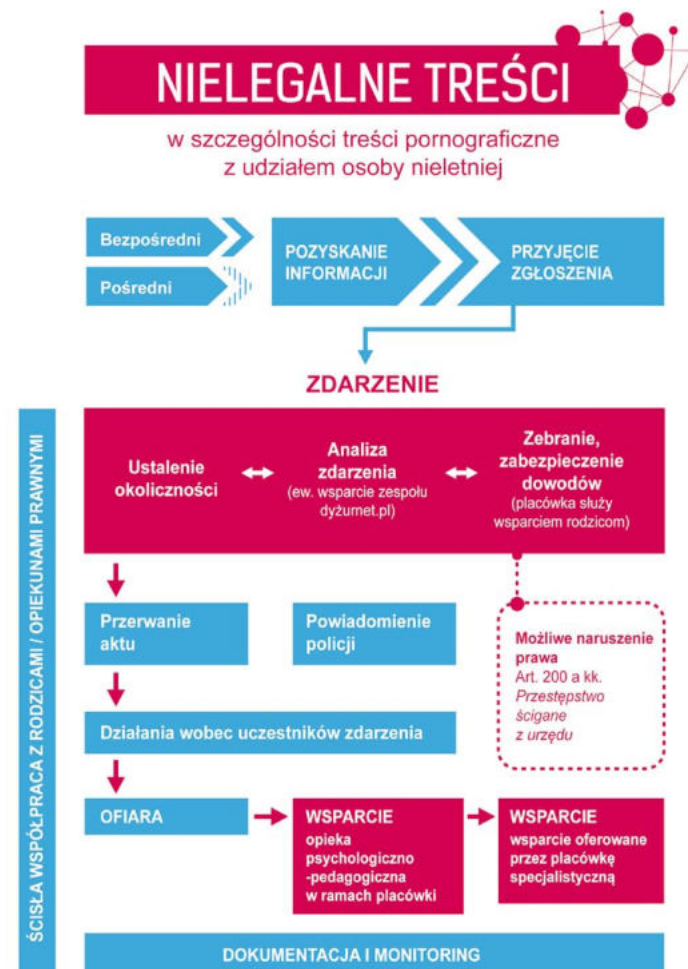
NIELEGALNE TREŚCI

w szczególności treści pornograficzne z udziałem osoby nieletniej

Bezpośredni

Pośredni

POZYSKANIE INFORMACJI

PRZYJĘCIE ZGŁOSZENIA

ZDARZENIE

ŚCISŁA WSPÓŁPRACA Z RODZICAMI / OPIEKUNAMI PRAWNYMI

Ustalenie okoliczności

Analiza zdarzenia (ew. wsparcie zespołu dyżurnet.pl)

Zebranie, zabezpieczenie dowodów (placówka służy wsparciem rodzicom)

Przerwanie aktu

Powiadomienie policji

Możliwe naruszenie prawa Art. 200 a kk. Przestępstwo ścigane z urzędu

Działania wobec uczestników zdarzenia

OFIARA

WSPARCIE opieka psychologiczno -pedagogiczna w ramach placówki

WSPARCIE wsparcie oferowane przez placówkę specjalistyczną

DOKUMENTACJA I MONITORING